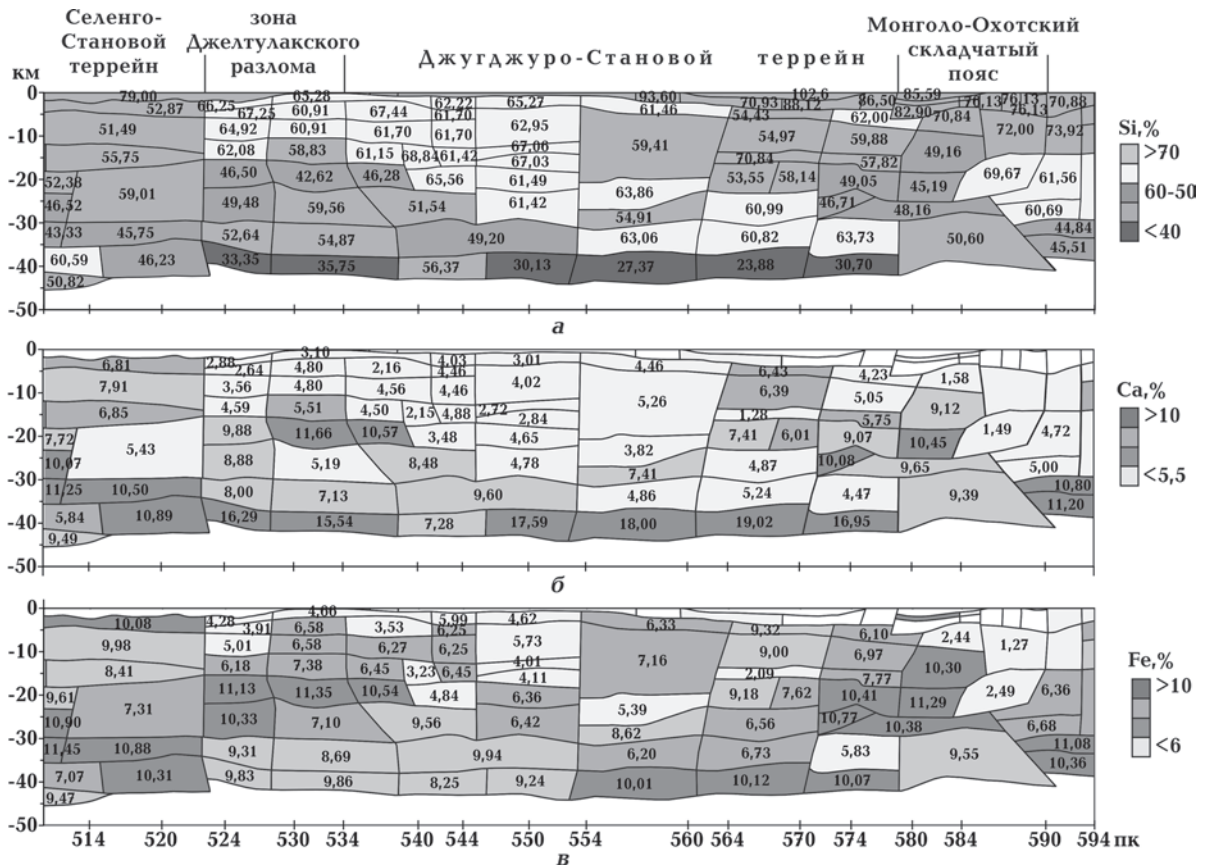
Селенго-Становой террейн

зона Джелтулакского разлома

Джугджуро-Становой террейн

Монголо-Охотский складчатый пояс

км

0
-10
-20
-30
-40
-50

79,00 52,87 66,25 67,25 63,28 60,91 67,44 62,22 61,70 65,27 93,60 61,46 70,93 88,12 102,6 86,50 85,59 82,90 70,84 76,13 76,13 76,13 70,88
51,49 64,92 60,91 61,70 61,70 62,95 67,06 59,41 54,43 54,97 62,00 59,88 72,00 73,92
55,75 62,08 58,83 61,15 68,84 61,42 67,03 70,84 57,82 49,16
52,38 46,52 59,01 46,50 42,62 46,28 65,56 61,49 63,86 53,55 58,14 49,05 45,19 69,67 61,56
49,48 59,56 51,54 61,42 60,99 46,71 48,16
43,33 45,75 52,64 54,87 49,20 54,91 63,06 60,82 63,73 60,69 50,60 44,84 45,51
60,59 46,23 33,35 35,75 56,37 30,13 27,37 23,88 30,70
50,82

а

Si,%
>70
60-50
<40

0
-10
-20
-30
-40
-50

6,81 2,88 2,64 3,10 4,80 2,16 4,03 4,46 3,01 4,46 6,43 4,23 1,58
7,91 3,56 4,80 4,56 4,46 4,02 6,39 5,05
6,85 4,59 5,51 4,50 2,15 4,88 2,72 2,84 5,26 1,28 5,75 9,12
7,72 10,07 5,43 9,88 11,66 10,57 3,48 4,65 7,41 6,01 9,07 10,45 1,49 4,72
8,88 5,19 8,48 4,78 3,82 4,87 10,08 9,65 5,00
11,25 10,50 8,00 7,13 9,60 7,41 4,86 5,24 4,47 9,39 10,80 11,20
5,84 10,89 16,29 15,54 7,28 17,59 18,00 19,02 16,95
9,49

б

Ca,%
>10
<5,5

0
-10
-20
-30
-40
-50

10,08 4,28 3,91 4,66 6,58 3,53 5,99 6,25 4,62 6,33 9,32 6,10 2,44 1,27
9,98 5,01 6,58 6,27 6,25 5,73 9,00 6,97
8,41 6,18 7,38 6,45 3,23 6,45 4,01 4,11 7,16 2,09 7,77 10,30
9,61 10,90 7,31 11,13 11,35 10,54 4,84 6,36 9,18 7,62 10,41 11,29 2,49 6,36
10,33 7,10 9,56 6,42 5,39 6,56 10,77 10,38 6,68
11,45 10,88 9,31 8,69 9,94 8,62 6,20 6,73 5,83 9,55 11,08 10,36
7,07 10,31 9,83 9,86 8,25 9,24 10,01 10,12 10,07
9,47

Fe,%
>10
<6

514 520 524 530 534 540 544 550 554 560 564 570 574 580 584 590 594 пк

в